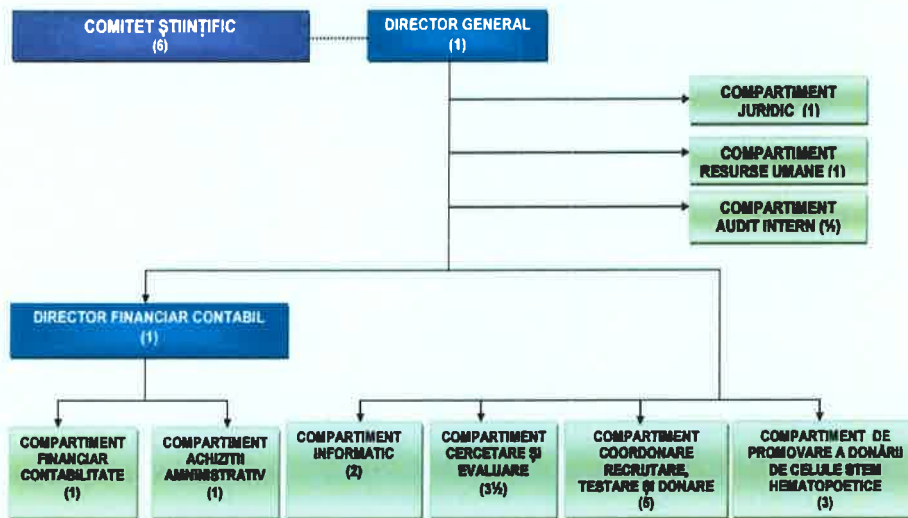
COMITET ȘTIINȚIFIC
(6)

DIRECTOR GENERAL
(1)

COMPARTIMENT JURIDIC (1)

COMPARTIMENT RESURSE UMANE (1)

COMPARTIMENT AUDIT INTERN (½)

DIRECTOR FINANCIAR CONTABIL
(1)

COMPARTIMENT FINANCIAR CONTABILITATE
(1)

COMPARTIMENT ACHIZITII ADMINISTRATIV
(1)

COMPARTIMENT INFORMATIC
(2)

COMPARTIMENT CERCETARE ȘI EVALUARE
(3½)

COMPARTIMENT COORDONARE RECRUTARE, TESTARE ȘI DONARE
(5)

COMPARTIMENT DE PROMOVARE A DONĂRII DE CELULE STEM HEMATOPOETICE
(3)